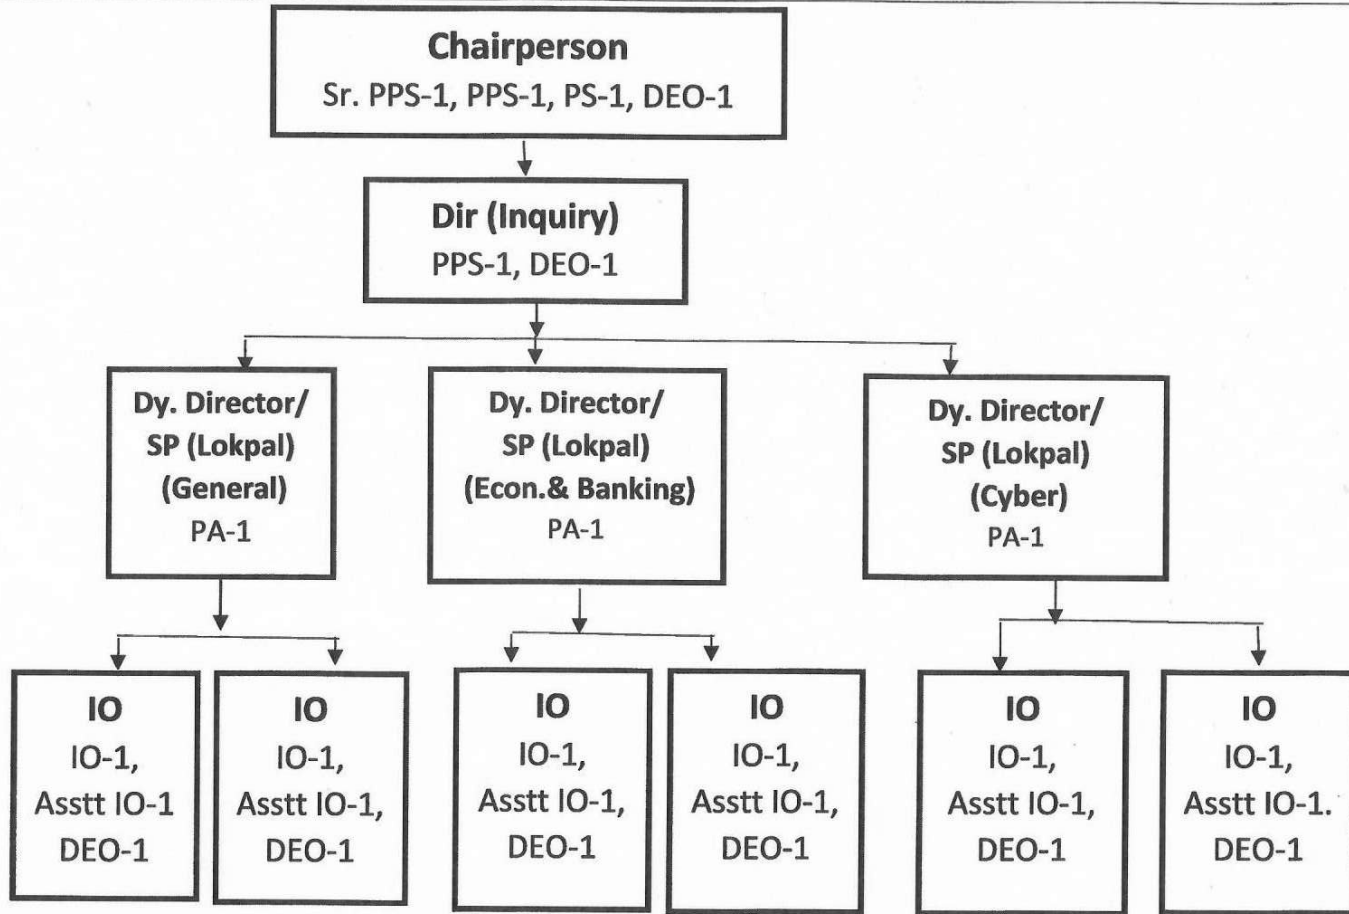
Chairperson
Sr. PPS-1, PPS-1, PS-1, DEO-1

Dir (Inquiry)
PPS-1, DEO-1

Dy. Director/
SP (Lokpal)
(General)
PA-1

Dy. Director/
SP (Lokpal)
(Econ.& Banking)
PA-1

Dy. Director/
SP (Lokpal)
(Cyber)
PA-1

IO
IO-1,
Asstt IO-1
DEO-1

IO
IO-1,
Asstt IO-1,
DEO-1

IO
IO-1,
Asstt IO-1,
DEO-1

IO
IO-1,
Asstt IO-1,
DEO-1

IO
IO-1,
Asstt IO-1,
DEO-1

IO
IO-1,
Asstt IO-1.
DEO-1